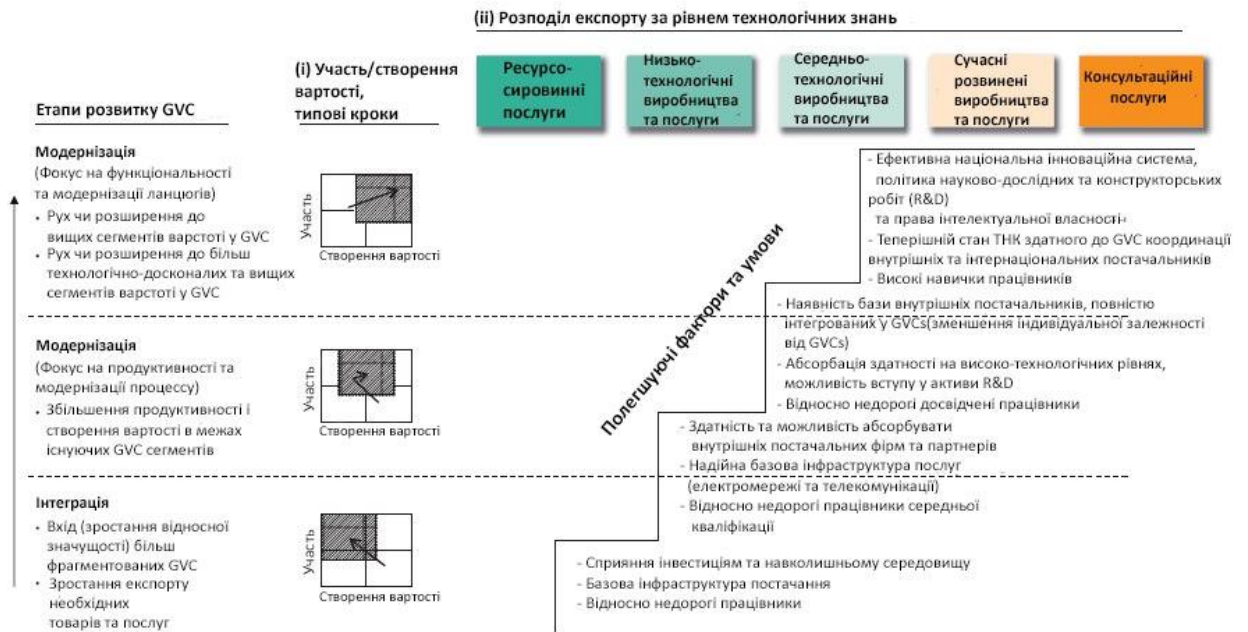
(ii) Розподіл експорту за рівнем технологічних знань

Етапи розвитку GVC

(i) Участь/створення вартості, типові кроки

Ресурсо-сировинні послуги

Низько-технологічні виробництва та послуги

Середньо-технологічні виробництва та послуги

Сучасні розвинені виробництва та послуги

Консультаційні послуги

Модернізація
(Фокус на функціональності та модернізації ланцюгів)
- Рух чи розширення до вищих сегментів варстоті у GVC
- Рух чи розширення до більш технологічно-досконалих та вищих сегментів варстоті у GVC

Участь

Створення вартості

- Ефективна національна інноваційна система, політика науково-дослідних та конструкторських робіт (R&D) та права інтелектуальної власності
- Теперішній стан ТНК здатного до GVC координації внутрішніх та інтернаціональних постачальників
- Високі навички працівників

Полегшуючі фактори та умови

- Наявність бази внутрішніх постачальників, повністю інтегрованих у GVCs(зменшення індивідуальної залежності від GVCs)
- Абсорбація здатності на високо-технологічних рівнях, можливість вступу у активи R&D
- Відносно недорогі досвідчені працівники

Модернізація
(Фокус на продуктивності та модернізації процессу)
- Збільшення продуктивності і створення вартості в межах існуючих GVC сегментів

Участь

Створення вартості

- Здатність та можливість абсорбувати внутрішніх постачальних фірм та партнерів
- Надійна базова інфраструктура послуг (електромережі та телекомунікації)
- Відносно недорогі працівники середньої кваліфікації

Інтеграція
- Вхід (зростання відносної значущості) більш фрагментованих GVC
- Зростання експорту необхідних товарів та послуг

Участь

Створення вартості

- Сприяння інвестиціям та навколишньому середовищу
- Базова інфраструктура постачання
- Відносно недорогі працівники